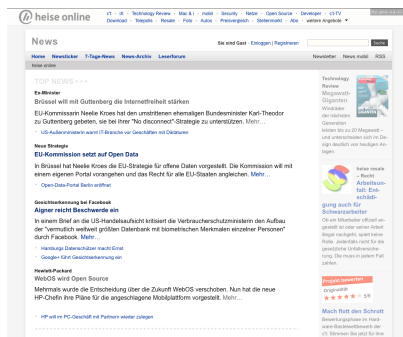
heise online

c't · iX · Technology Review · Mac & i · mobil · Security · Netze · Open Source · Developer · c't-TV
Download · Telepolis · Resale · Foto · Autos · Preisvergleich · Stellenmarkt · Abo · weitere Angebote

News

Sie sind Gast · Einloggen | Registrieren

Suche

Home · Newsticker · 7-Tage-News · News-Archiv · Leserforum

Newsletter · News mobil · RSS

TOP NEWS

Ex-Minister
Brüssel will mit Guttenberg die Internetfreiheit stärken

EU-Kommissarin Neelie Kroes hat den umstrittenen ehemaligen Bundesminister Karl-Theodor zu Guttenberg gebeten, sie bei ihrer "No disconnect"-Strategie zu unterstützen. Mehr...

US-Außenministerin warnt IT-Branche vor Geschäften mit Diktaturen

Neue Strategie
EU-Kommission setzt auf Open Data

In Brüssel hat Neelie Kroes die EU-Strategie für offene Daten vorgestellt. Die Kommission will mit einem eigenen Portal vorangehen und das Recht für alle EU-Staaten angleichen. Mehr...

Open-Data-Portal Berlin eröffnet

Gesichtserkennung bei Facebook
Aigner reicht Beschwerde ein

In einem Brief an die US-Handelsaufsicht kritisiert die Verbraucherschutzministerin den Aufbau der "vermutlich weltweit größten Datenbank mit biometrischen Merkmalen einzelner Personen" durch Facebook. Mehr...

Hamburgs Datenschützer macht Ernst

Google+ führt Gesichtserkennung ein

Hewlett-Packard
WebOS wird Open Source

Mehrmals wurde die Entscheidung über die Zukunft WebOS verschoben. Nun hat die neue HP-Chefin ihre Pläne für die angeschlagene Mobilplattform vorgestellt. Mehr...

HP will PC-Geschäft mit Partnern wieder zulegen

Technology Review
Megawatt-Giganten
Windräder der nächsten Generation

heise resale
Recht
Arbeitsunfall: Entschädigung auch für Schwarzarbeiter

Mach flott den Schrott